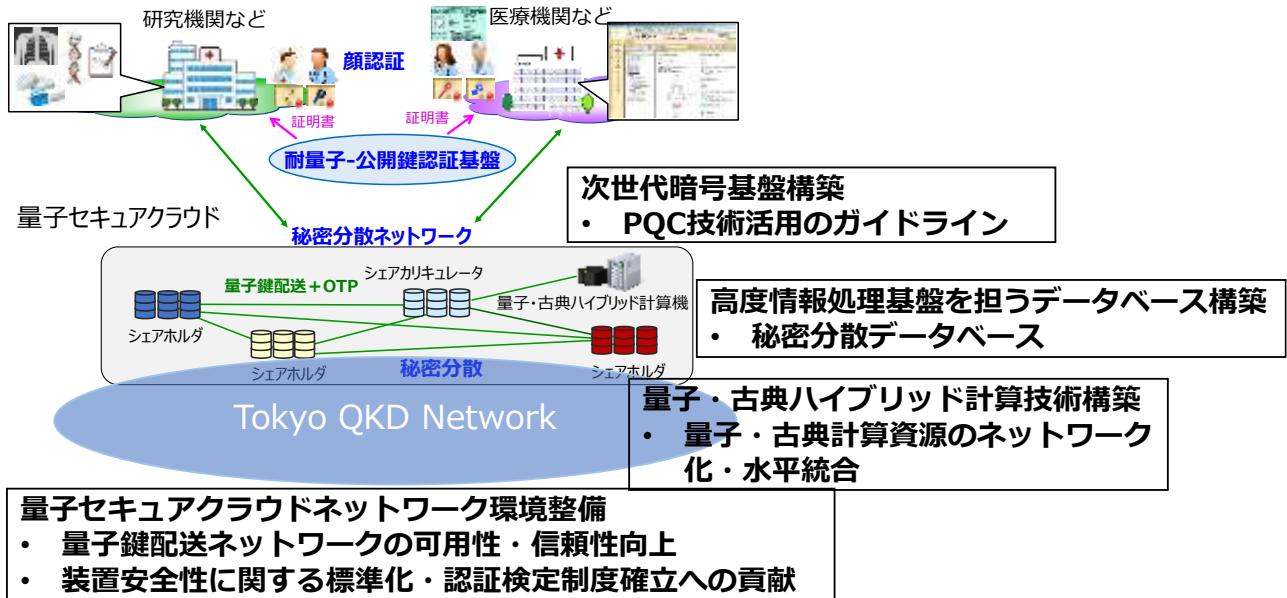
研究機関など

医療機関など

顔認証

証明書

証明書

耐量子-公開鍵認証基盤

次世代暗号基盤構築
• PQC技術活用のガイドライン

量子セキュアクラウド

秘密分散ネットワーク

量子鍵配送＋OTP

シェアカリキュレータ

量子・古典ハイブリッド計算機

シェアホルダ

シェアホルダ

秘密分散

シェアホルダ

高度情報処理基盤を担うデータベース構築
• 秘密分散データベース

Tokyo QKD Network

量子・古典ハイブリッド計算技術構築
• 量子・古典計算資源のネットワーク化・水平統合

量子セキュアクラウドネットワーク環境整備
• 量子鍵配送ネットワークの可用性・信頼性向上
• 装置安全性に関する標準化・認証検定制度確立への貢献